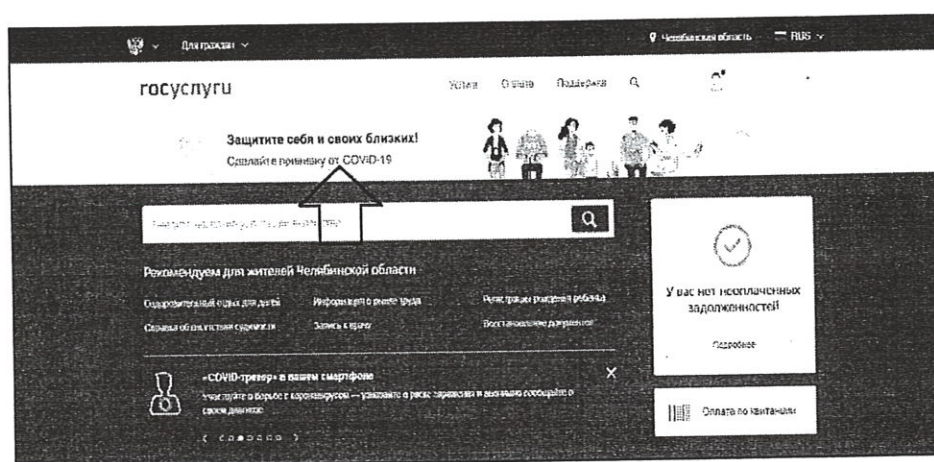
Для граждан

Челябинская область

RUS

госуслуги

Услуги

Оплата

Поддержка

Защитите себя и своих близких!

Сделайте прививку от COVID-19

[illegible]

Рекомендуем для жителей Челябинской области

Оздоровительный отдых для детей

Информация о рынке труда

Регистрация рождения ребенка

Справка об отсутствии судимости

Запись к врачу

Восстановление документов

У вас нет неоплаченных задолженностей

Подробнее

«COVID-трекер» в вашем смартфоне

Участвуйте в борьбе с коронавирусом — узнавайте о риске заражения и анонимно сообщайте о своем диагнозе

Оплата по квитанции